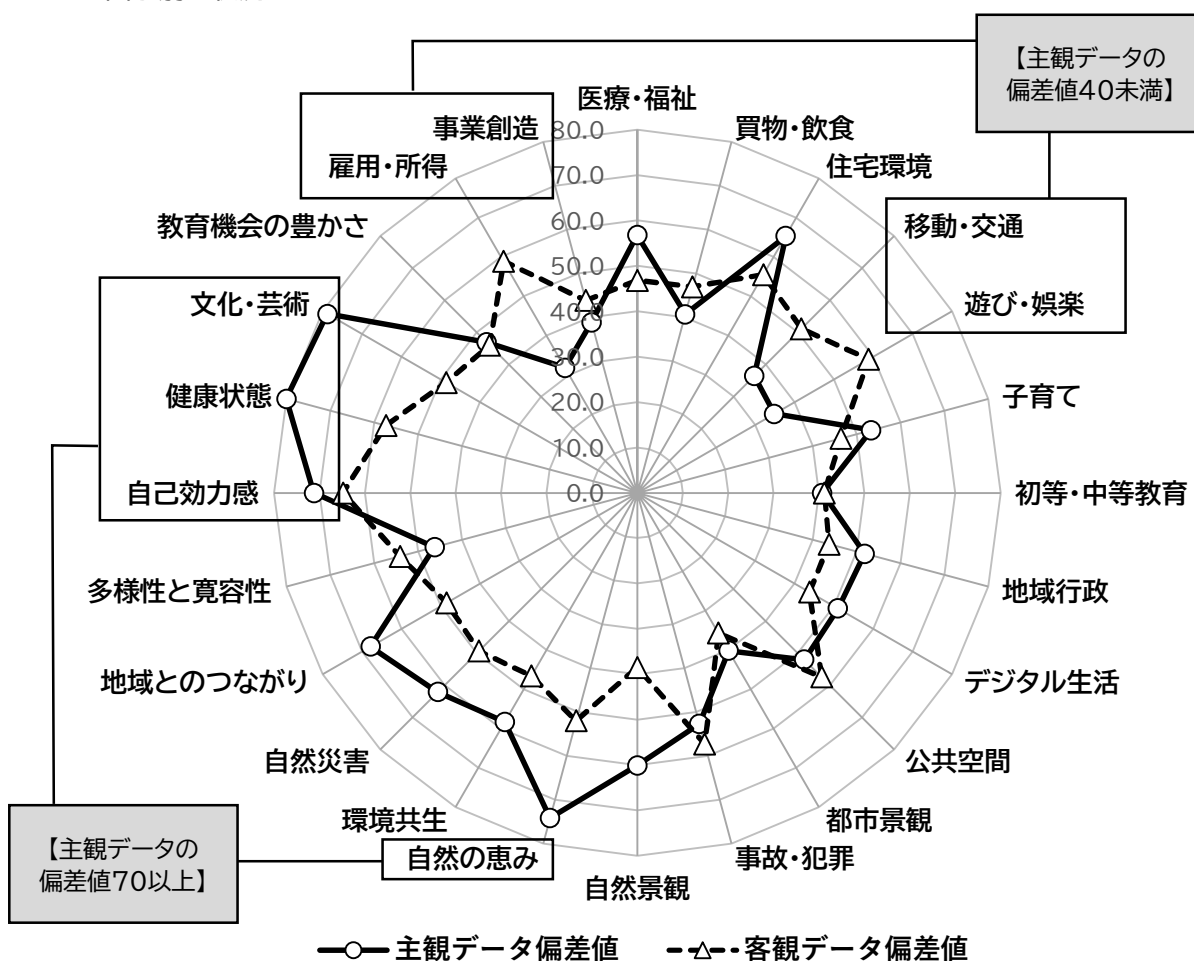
【主観データの偏差値40未満】

医療・福祉
買物・飲食
住宅環境
移動・交通
遊び・娯楽
子育て
初等・中等教育
地域行政
デジタル生活
公共空間
都市景観
事故・犯罪
自然景観
自然の恵み
環境共生
自然災害
地域とのつながり
多様性と寛容性
自己効力感
健康状態
文化・芸術
教育機会の豊かさ
雇用・所得
事業創造

80.0
70.0
60.0
50.0
40.0
30.0
20.0
10.0
0.0

【主観データの偏差値70以上】

主観データ偏差値
客観データ偏差値